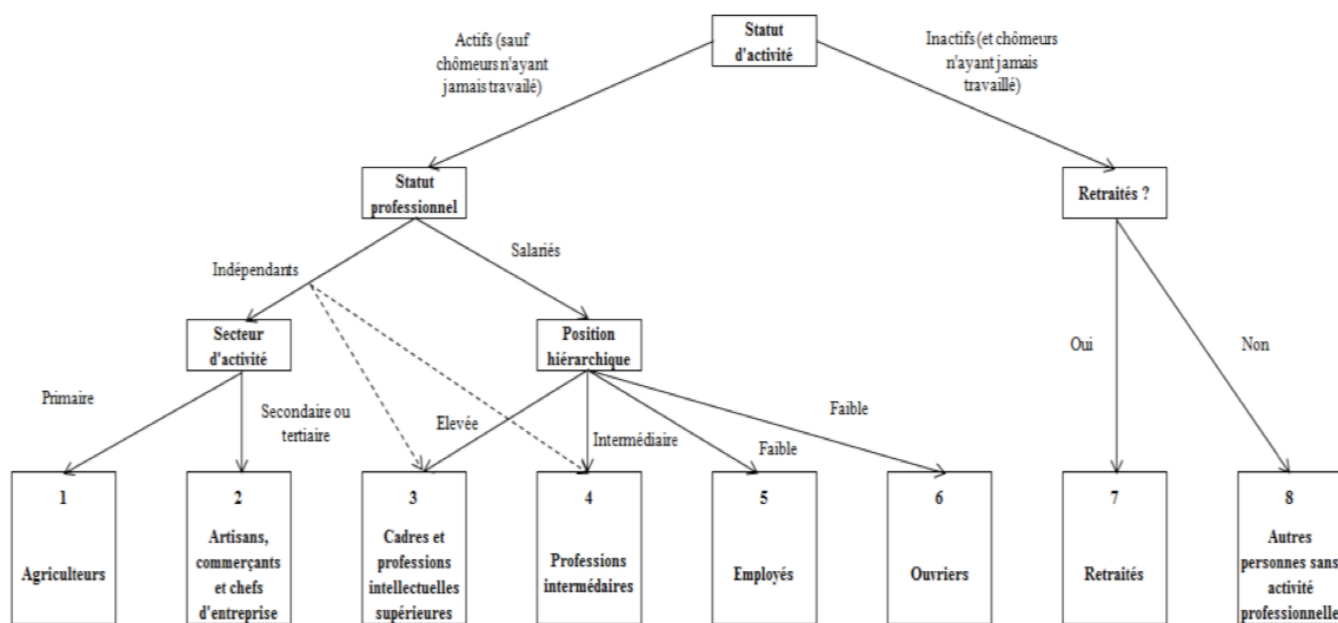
Statut d'activité

Actifs (sauf chômeurs n'ayant jamais travaillé)

Inactifs (et chômeurs n'ayant jamais travaillé)

Statut professionnel

Retraités ?

Indépendants

Salariés

Secteur d'activité

Position hiérarchique

Oui

Non

Primaire

Secondaire ou tertiaire

Elevée

Intermédiaire

Faible

Faible

1

Agriculteurs

2

Artisans, commerçants et chefs d'entreprise

3

Cadres et professions intellectuelles supérieures

4

Professions intermédaires

5

Employés

6

Ouvriers

7

Retraités

8

Autres personnes sans activité professionnelle